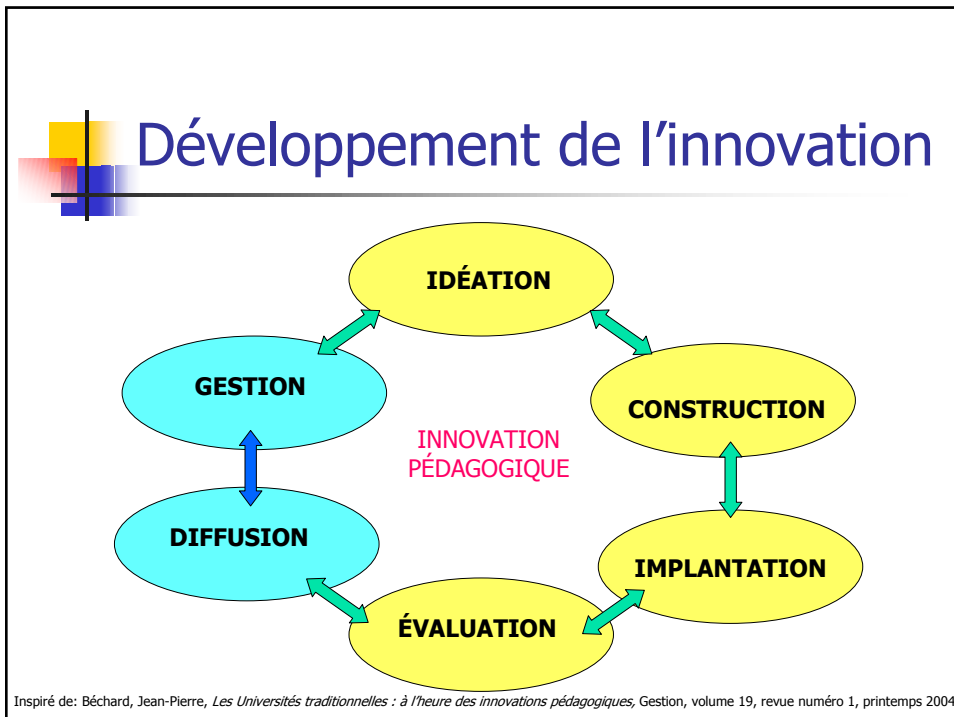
Développement de l’innovation

IDÉATION

GESTION

CONSTRUCTION

INNOVATION PÉDAGOGIQUE

DIFFUSION

IMPLANTATION

ÉVALUATION

Inspiré de: Béchard, Jean-Pierre, *Les Universités traditionnelles : à l’heure des innovations pédagogiques,* Gestion, volume 19, revue numéro 1, printemps 2004